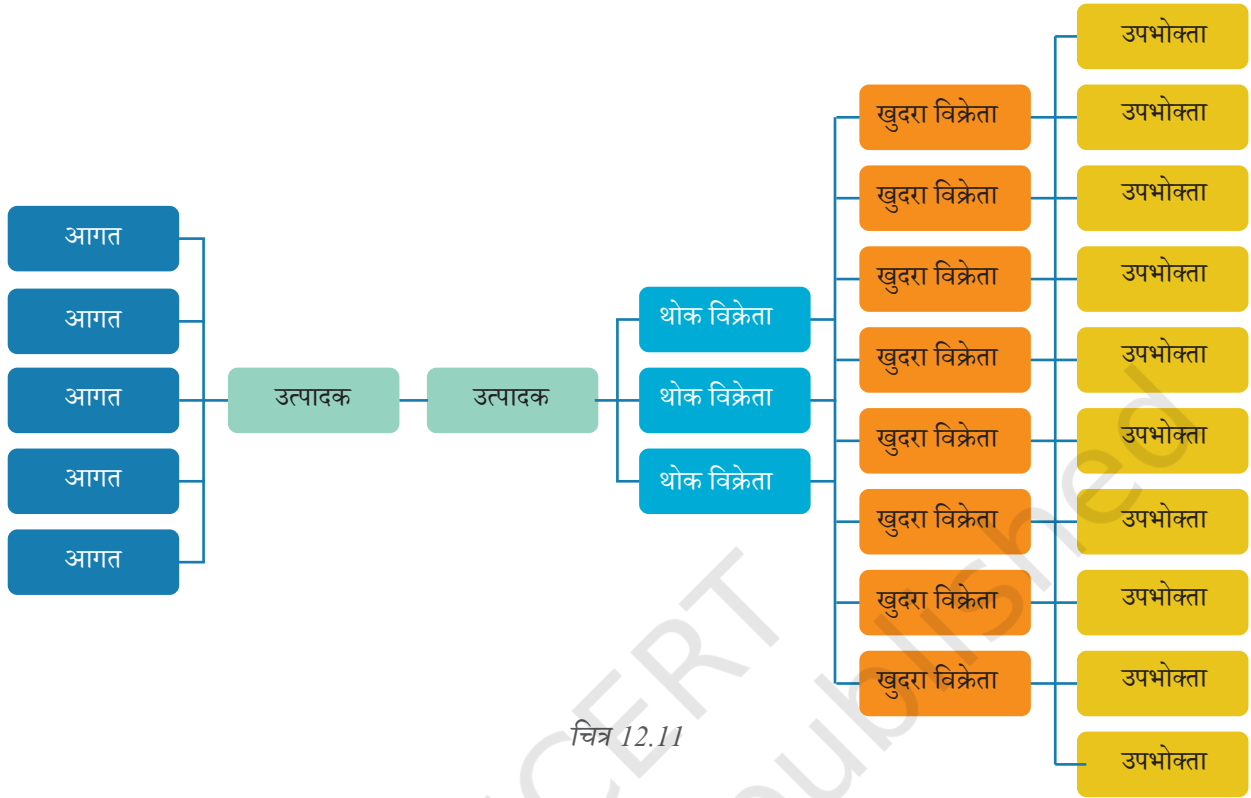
आगत
आगत
आगत
आगत
आगत

उत्पादक

उत्पादक

थोक विक्रेता
थोक विक्रेता
थोक विक्रेता

खुदरा विक्रेता
खुदरा विक्रेता
खुदरा विक्रेता
खुदरा विक्रेता
खुदरा विक्रेता
खुदरा विक्रेता
खुदरा विक्रेता
खुदरा विक्रेता

उपभोक्ता
उपभोक्ता
उपभोक्ता
उपभोक्ता
उपभोक्ता
उपभोक्ता
उपभोक्ता
उपभोक्ता
उपभोक्ता
उपभोक्ता

चित्र 12.11

NCERT
not to be republished